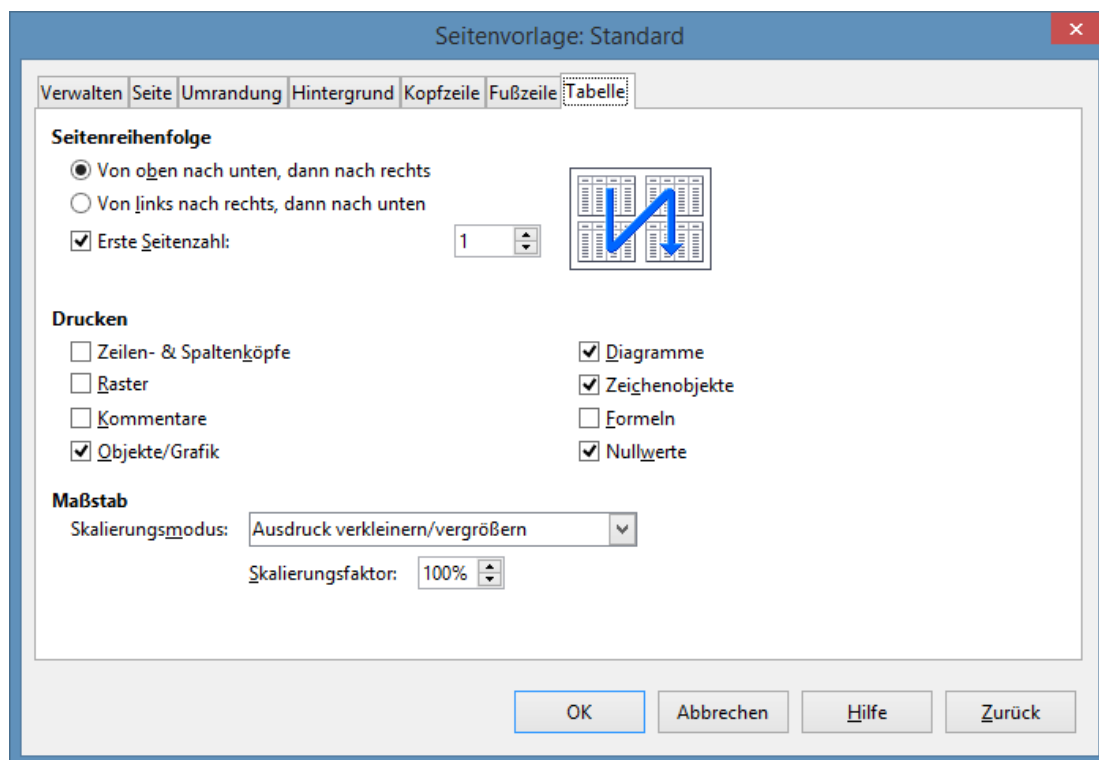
Seitenvorlage: Standard

Verwalten | Seite | Umrandung | Hintergrund | Kopfzeile | Fußzeile | Tabelle

Seitenreihenfolge

Von oben nach unten, dann nach rechts

Von links nach rechts, dann nach unten

Erste Seitenzahl: 1

Drucken

Zeilen- & Spaltenköpfe

Raster

Kommentare

Objekte/Grafik

Diagramme

Zeichenobjekte

Formeln

Nullwerte

Maßstab

Skalierungsmodus: Ausdruck verkleinern/vergrößern

Skalierungsfaktor: 100%

OK | Abbrechen | Hilfe | Zurück